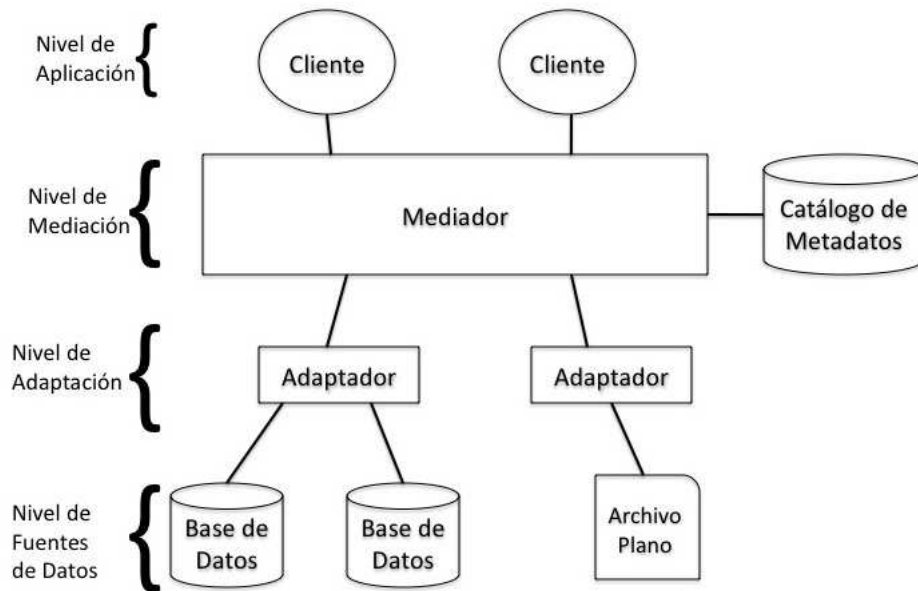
Nivel de Aplicación

Cliente

Cliente

Nivel de Mediación

Mediador

Catálogo de Metadatos

Nivel de Adaptación

Adaptador

Adaptador

Nivel de Fuentes de Datos

Base de Datos

Base de Datos

Archivo Plano